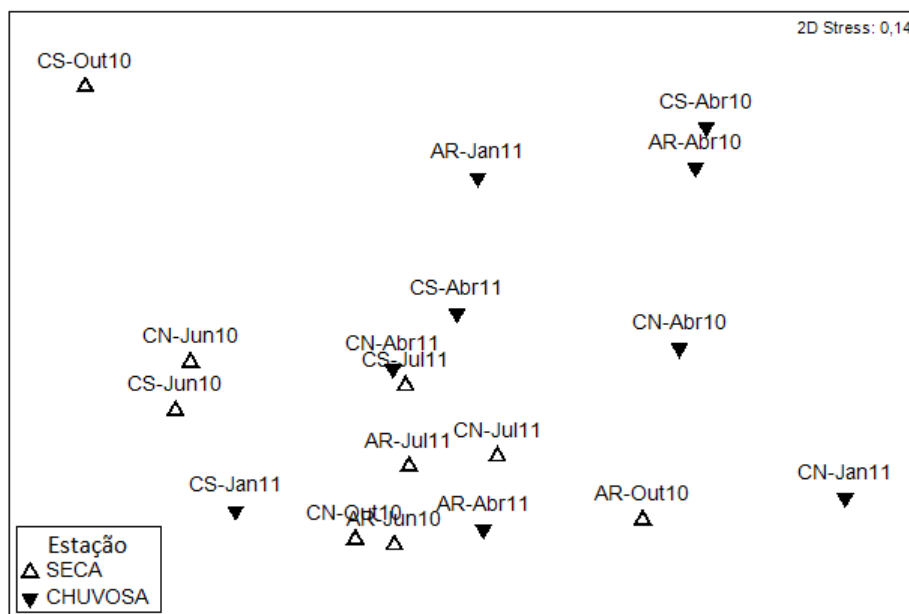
2D Stress: 0,14

CS-Out10

CS-Abr10

AR-Abr10

AR-Jan11

CS-Abr11

CN-Abr10

CN-Jun10

CN-Abr11

CS-Jul11

CS-Jun10

AR-Jul11

CN-Jul11

CN-Jan11

CS-Jan11

AR-Out10

AR-Abr11

CN-Out10

AR-Jun10

Estação

SECA

CHUVOSA